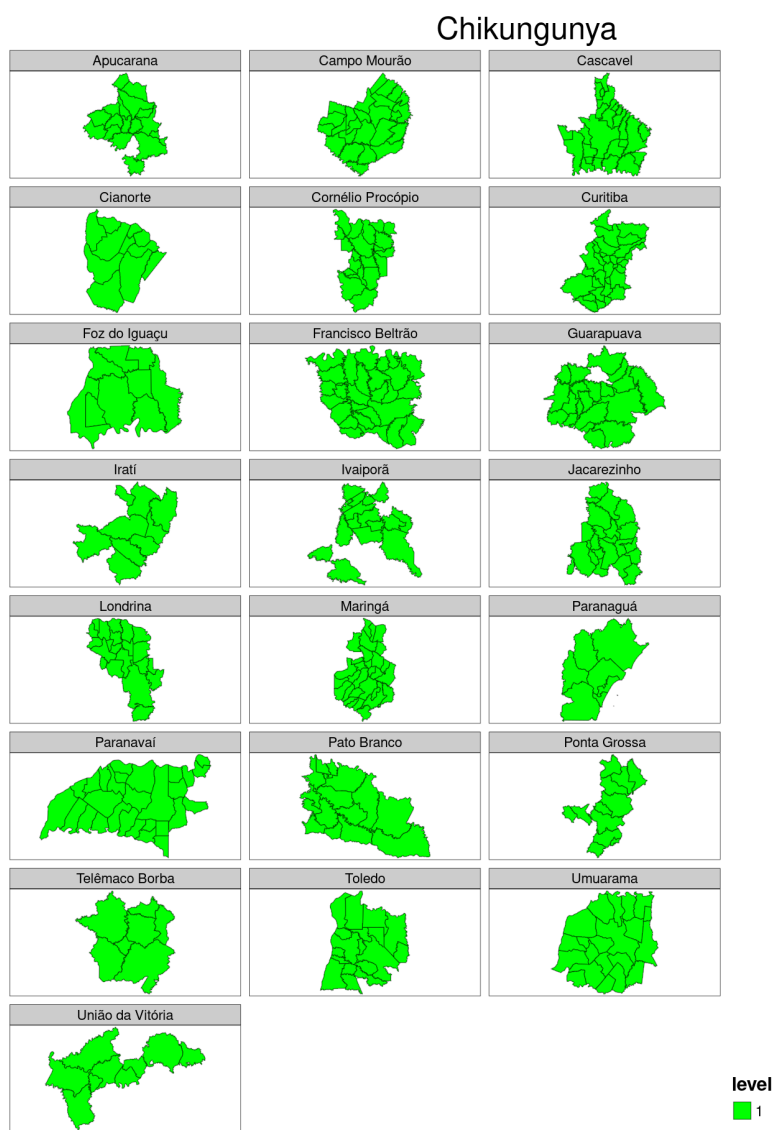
Chikungunya

Apucarana

Campo Mourão

Cascavel

Cianorte

Cornélio Procópio

Curitiba

Foz do Iguaçu

Francisco Beltrão

Guarapuava

Iratí

Ivaiporã

Jacarezinho

Londrina

Maringá

Paranaguá

Paranavaí

Pato Branco

Ponta Grossa

Telêmaco Borba

Toledo

Umuarama

União da Vitória

level

1